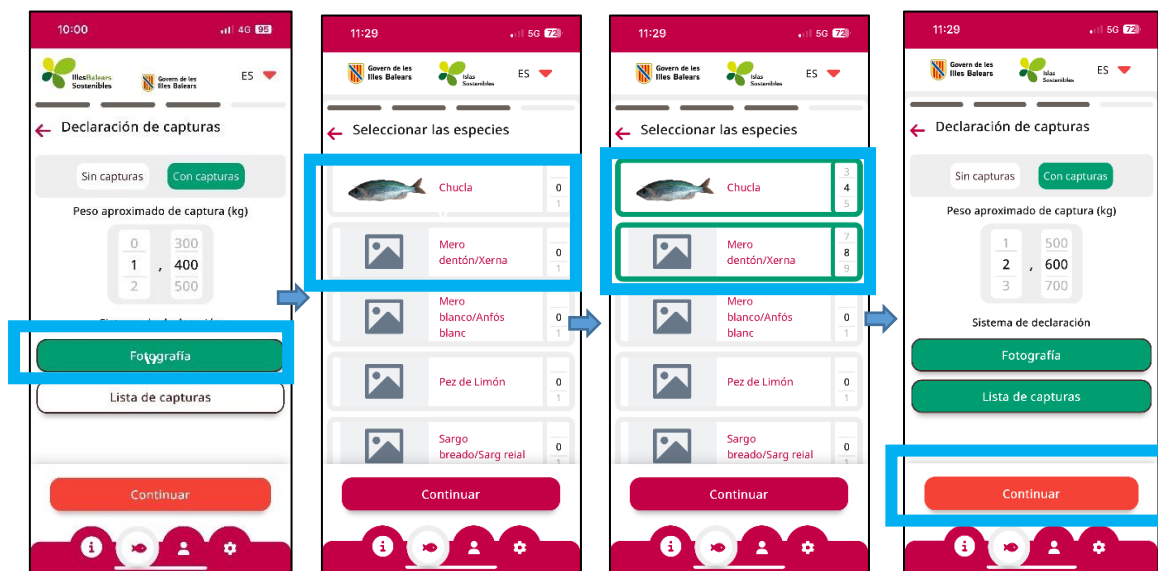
10:00 4G 96

IllesBalears Sostenibles
Govern de les Illes Balears
ES

Declaración de capturas

Sin capturas
Con capturas

Peso aproximado de captura (kg)

| 0 | | 300 |
|---|---|---|
| 1 | , | 400 |
| 2 | | 500 |

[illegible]

Fotografía

Lista de capturas

Continuar

11:29 5G 72

Govern de les Illes Balears
Islas Sostenibles
ES

Seleccionar las especies

Chucla 0 1
Mero dentón/Xerna 0 1
Mero blanco/Anfós blanc 0 1
Pez de Limón 0 1
Sargo breado/Sarg reial 0 1

Continuar

11:29 5G 72

Govern de les Illes Balears
Islas Sostenibles
ES

Seleccionar las especies

Chucla 3 4 5
Mero dentón/Xerna 7 8 9
Mero blanco/Anfós blanc 0 1
Pez de Limón 0 1
Sargo breado/Sarg reial 0 1

Continuar

11:29 5G 72

Govern de les Illes Balears
Islas Sostenibles
ES

Declaración de capturas

Sin capturas
Con capturas

Peso aproximado de captura (kg)

| 1 | | 500 |
|---|---|---|
| 2 | , | 600 |
| 3 | | 700 |

Sistema de declaración

Fotografía

Lista de capturas

Continuar